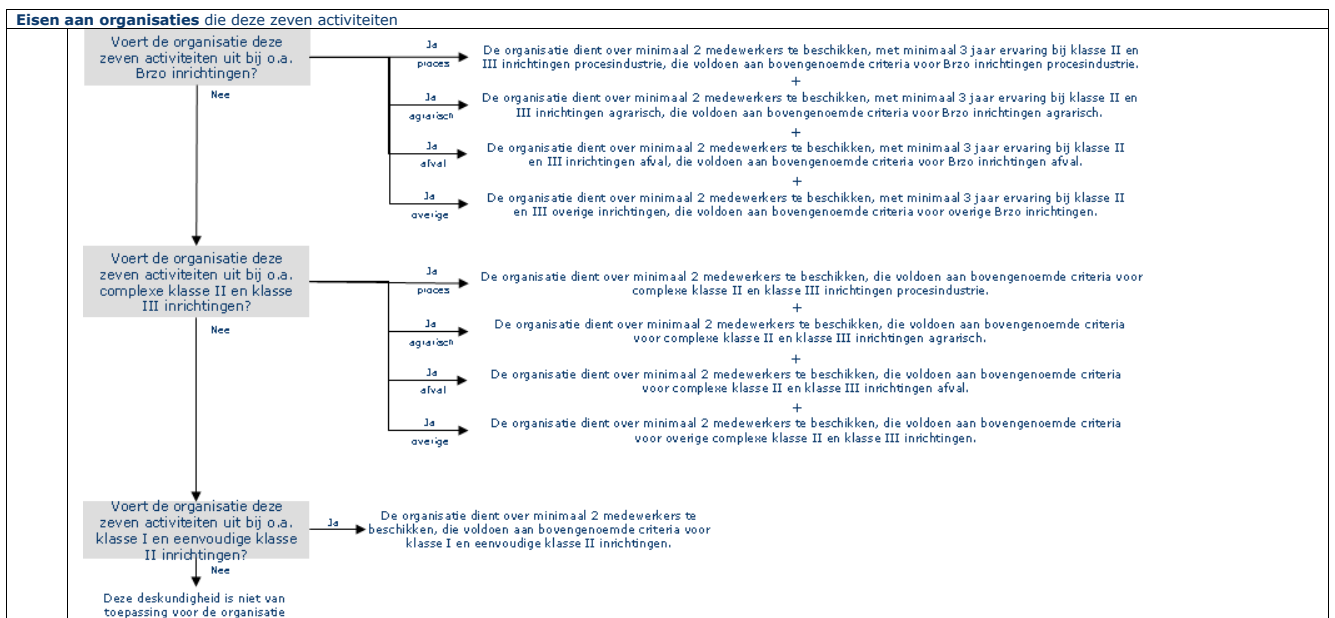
**Eisen aan organisaties** die deze zeven activiteiten

Voert de organisatie deze zeven activiteiten uit bij o.a. Brzo inrichtingen?

Ja proces

De organisatie dient over minimaal 2 medewerkers te beschikken, met minimaal 3 jaar ervaring bij klasse II en III inrichtingen procesindustrie, die voldoen aan bovengenoemde criteria voor Brzo inrichtingen procesindustrie.

+

Ja agrarisch

De organisatie dient over minimaal 2 medewerkers te beschikken, met minimaal 3 jaar ervaring bij klasse II en III inrichtingen agrarisch, die voldoen aan bovengenoemde criteria voor Brzo inrichtingen agrarisch.

+

Ja afval

De organisatie dient over minimaal 2 medewerkers te beschikken, met minimaal 3 jaar ervaring bij klasse II en III inrichtingen afval, die voldoen aan bovengenoemde criteria voor Brzo inrichtingen afval.

+

Ja overige

De organisatie dient over minimaal 2 medewerkers te beschikken, met minimaal 3 jaar ervaring bij klasse II en III overige inrichtingen, die voldoen aan bovengenoemde criteria voor overige Brzo inrichtingen.

Nee

Voert de organisatie deze zeven activiteiten uit bij o.a. complexe klasse II en klasse III inrichtingen?

Ja proces

De organisatie dient over minimaal 2 medewerkers te beschikken, die voldoen aan bovengenoemde criteria voor complexe klasse II en klasse III inrichtingen procesindustrie.

+

Ja agrarisch

De organisatie dient over minimaal 2 medewerkers te beschikken, die voldoen aan bovengenoemde criteria voor complexe klasse II en klasse III inrichtingen agrarisch.

+

Ja afval

De organisatie dient over minimaal 2 medewerkers te beschikken, die voldoen aan bovengenoemde criteria voor complexe klasse II en klasse III inrichtingen afval.

+

Ja overige

De organisatie dient over minimaal 2 medewerkers te beschikken, die voldoen aan bovengenoemde criteria voor overige complexe klasse II en klasse III inrichtingen.

Nee

Voert de organisatie deze zeven activiteiten uit bij o.a. klasse I en eenvoudige klasse II inrichtingen?

Ja

De organisatie dient over minimaal 2 medewerkers te beschikken, die voldoen aan bovengenoemde criteria voor klasse I en eenvoudige klasse II inrichtingen.

Nee

Deze deskundigheid is niet van toepassing voor de organisatie